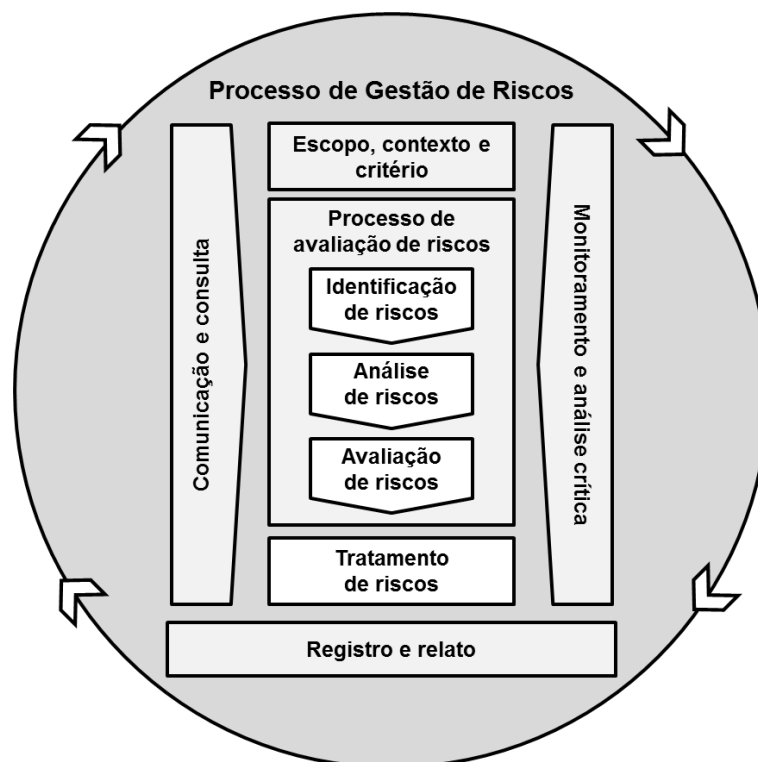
Processo de Gestão de Riscos

Comunicação e consulta

Escopo, contexto e critério

Processo de avaliação de riscos

Identificação de riscos

Análise de riscos

Avaliação de riscos

Tratamento de riscos

Monitoramento e análise crítica

Registro e relato